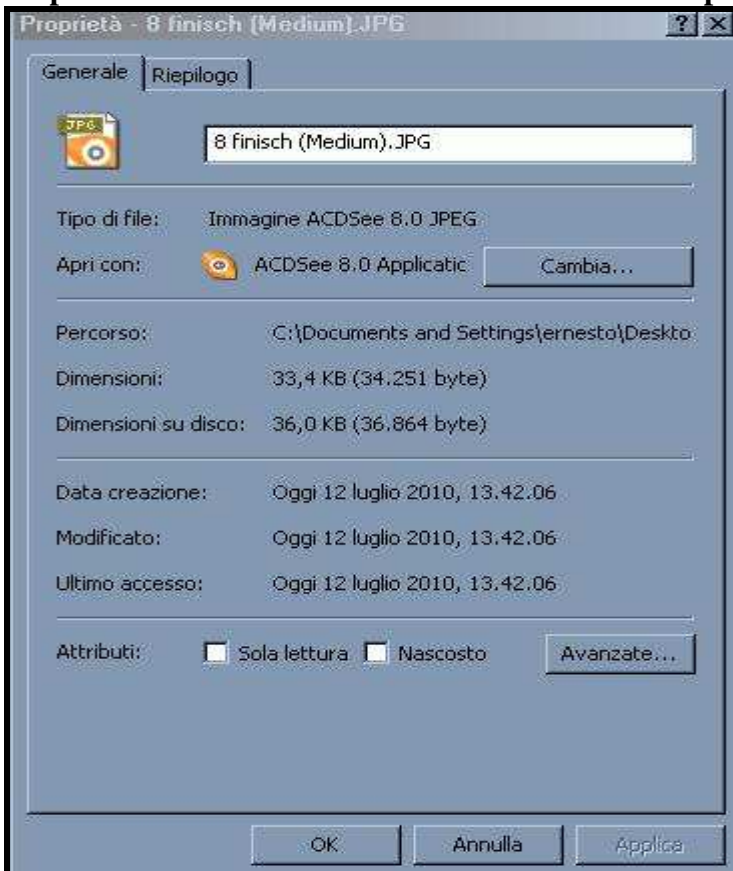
Proprietà - 8 finisch (Medium).JPG

?

X

Generale

Riepilogo

JPG

8 finisch (Medium).JPG

Tipo di file: Immagine ACDSee 8.0 JPEG

Apri con: ACDSee 8.0 Applicatic

Cambia...

Percorso: C:\Documents and Settings\ernesto\Deskto

Dimensioni: 33,4 KB (34.251 byte)

Dimensioni su disco: 36,0 KB (36.864 byte)

Data creazione: Oggi 12 luglio 2010, 13.42.06

Modificato: Oggi 12 luglio 2010, 13.42.06

Ultimo accesso: Oggi 12 luglio 2010, 13.42.06

Attributi: Sola lettura Nascosto

Avanzate...

OK

Annulla

Applica